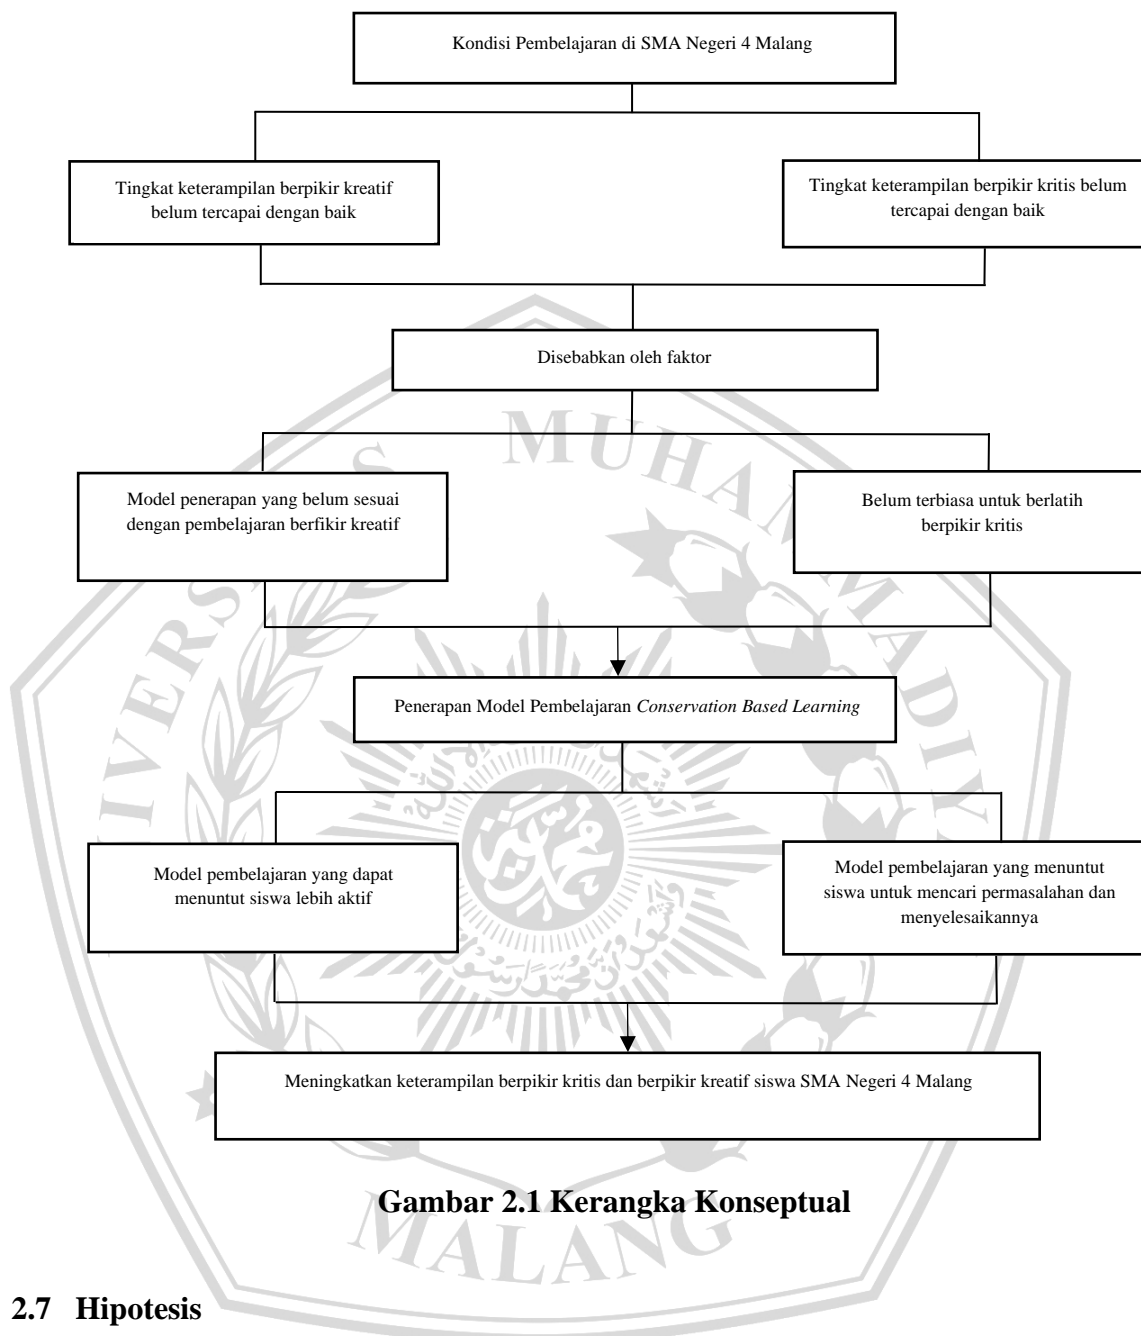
Kondisi Pembelajaran di SMA Negeri 4 Malang

Tingkat keterampilan berpikir kreatif belum tercapai dengan baik

Tingkat keterampilan berpikir kritis belum tercapai dengan baik

Disebabkan oleh faktor

Model penerapan yang belum sesuai dengan pembelajaran berfikir kreatif

Belum terbiasa untuk berlatih berpikir kritis

Penerapan Model Pembelajaran *Conservation Based Learning*

Model pembelajaran yang dapat menuntut siswa lebih aktif

Model pembelajaran yang menuntut siswa untuk mencari permasalahan dan menyelesaikannya

Meningkatkan keterampilan berpikir kritis dan berpikir kreatif siswa SMA Negeri 4 Malang

**Gambar 2.1 Kerangka Konseptual**

UNIVERSITAS MUHAMMADIYAH MALANG

**2.7 Hipotesis**